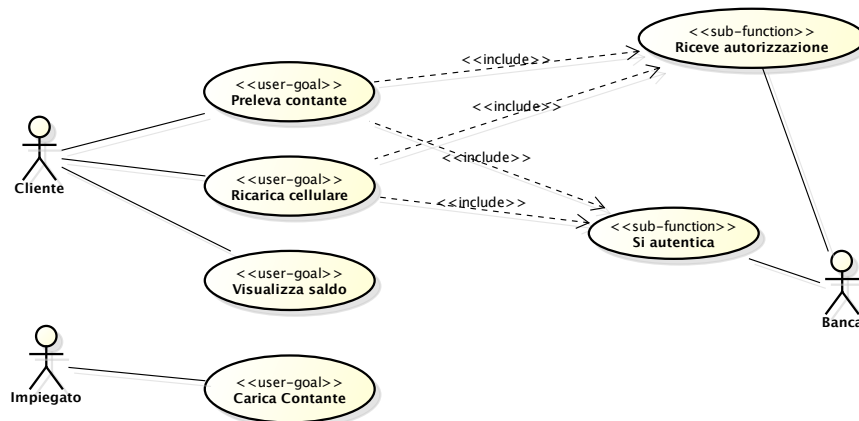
<<sub-function>>
Riceve autorizzazione

<<include>>

<<user-goal>>
Preleva contante

<<include>>

<<include>>

Cliente

<<user-goal>>
Ricarica cellulare

<<include>>

<<sub-function>>
Si autentica

<<user-goal>>
Visualizza saldo

Banca

Impiegato

<<user-goal>>
Carica Contante